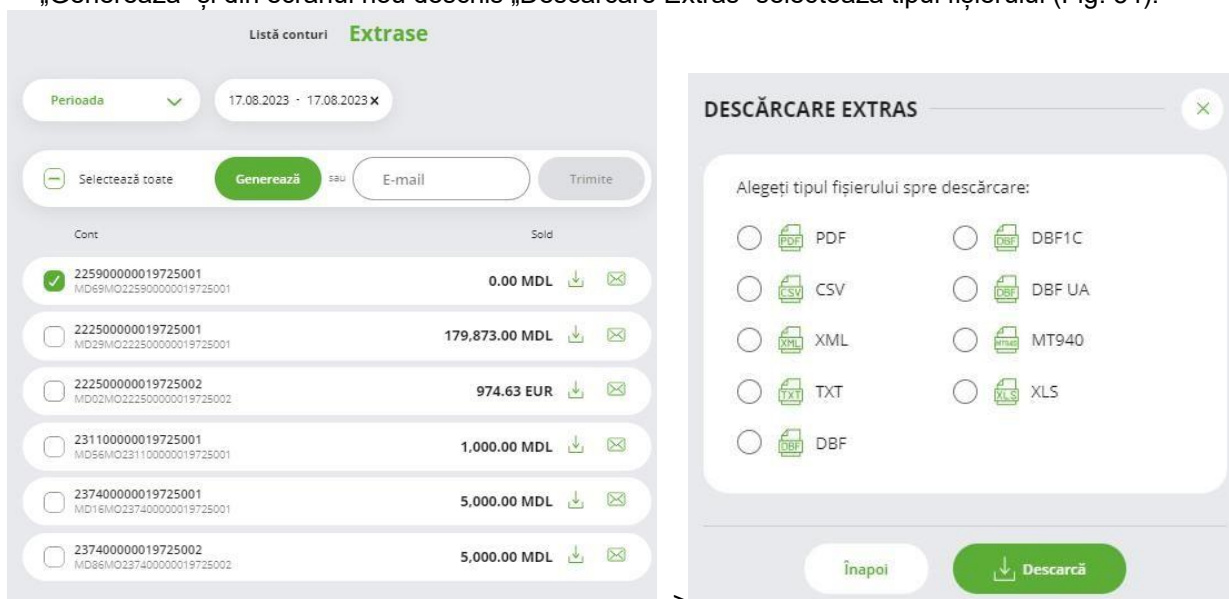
Listă conturi Extrase

Perioada
17.08.2023 - 17.08.2023 ×

Selectează toate
Generează
sau
E-mail
Trimite

Cont
Sold

225900000019725001
MD69MO225900000019725001
0.00 MDL

222500000019725001
MD29MO222500000019725001
179,873.00 MDL

222500000019725002
MD02MO222500000019725002
974.63 EUR

231100000019725001
MD56MO231100000019725001
1,000.00 MDL

237400000019725001
MD16MO237400000019725001
5,000.00 MDL

237400000019725002
MD86MO237400000019725002
5,000.00 MDL

DESCĂRCARE EXTRAS
×

Alegeți tipul fișierului spre descărcare:

PDF PDF
DBF DBF1C
CSV CSV
DBF DBF UA
XML XML
MT940 MT940
TXT TXT
XLS XLS
DBF DBF

Înapoi
Descarcă